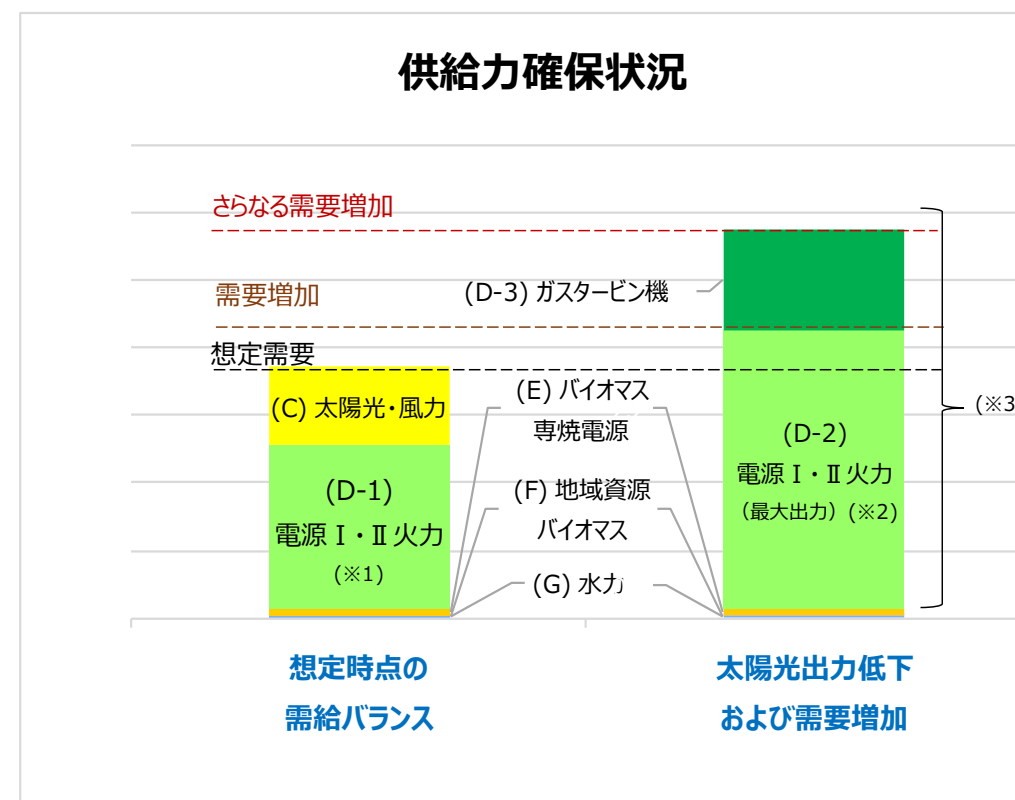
供給力確保状況

さらなる需要増加

需要増加

想定需要

(D-3) ガスタービン機

(C) 太陽光･風力

(E) バイオマス専焼電源

(D-1) 電源Ⅰ・Ⅱ火力 (※1)

(F) 地域資源バイオマス

(G) 水力

(D-2) 電源Ⅰ・Ⅱ火力 (最大出力) (※2)

(※3

想定時点の需給バランス

太陽光出力低下および需要増加